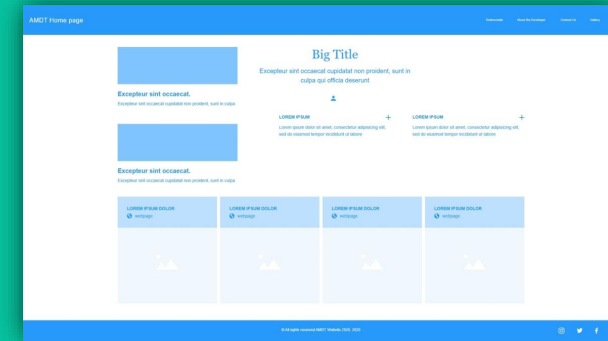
AMDT Home page

Subheader About the Developer Contact Us Gallery

Big Title

Excepteur sint occaecat cupidatat non proident, sunt in culpa qui officia deserunt

Excepteur sint occaecat.

Excepteur sint occaecat cupidatat non proident, sunt in culpa

Excepteur sint occaecat.

Excepteur sint occaecat cupidatat non proident, sunt in culpa

LOREM IPSUM

Lorem ipsum dolor sit amet, consectetur adipiscing elit, sed do eiusmod tempor incididunt ut labore

LOREM IPSUM

Lorem ipsum dolor sit amet, consectetur adipiscing elit, sed do eiusmod tempor incididunt ut labore

LOREM IPSUM DOLOR
webpage

LOREM IPSUM DOLOR
webpage

LOREM IPSUM DOLOR
webpage

LOREM IPSUM DOLOR
webpage

© All rights reserved AMDT Website 2020 - 2022